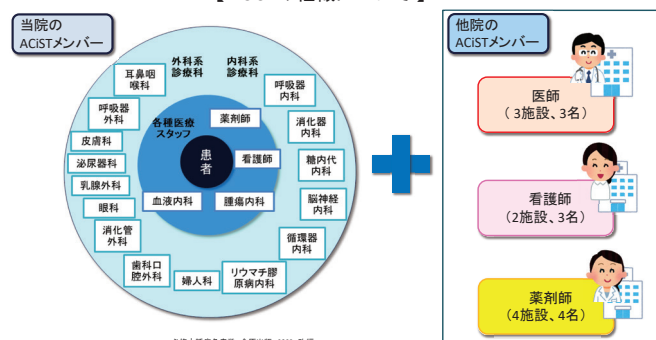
当院の
ACiSTメンバー

外科系
診療科

内科系
診療科

耳鼻咽
喉科

呼吸器
内科

呼吸器
外科

各種医療
スタッフ

薬剤師

消化器
内科

皮膚科

患
者

看護師

泌尿器科

糖内代
内科

乳腺外科

眼科

血液内科

腫瘍内科

脳神経
内科

消化管
外科

循環器
内科

歯科口
腔外科

婦人科

リウマチ膠
原病内科

他院の
ACiSTメンバー

医師
（3施設、3名）

看護師
（2施設、3名）

薬剤師
（4施設、4名）